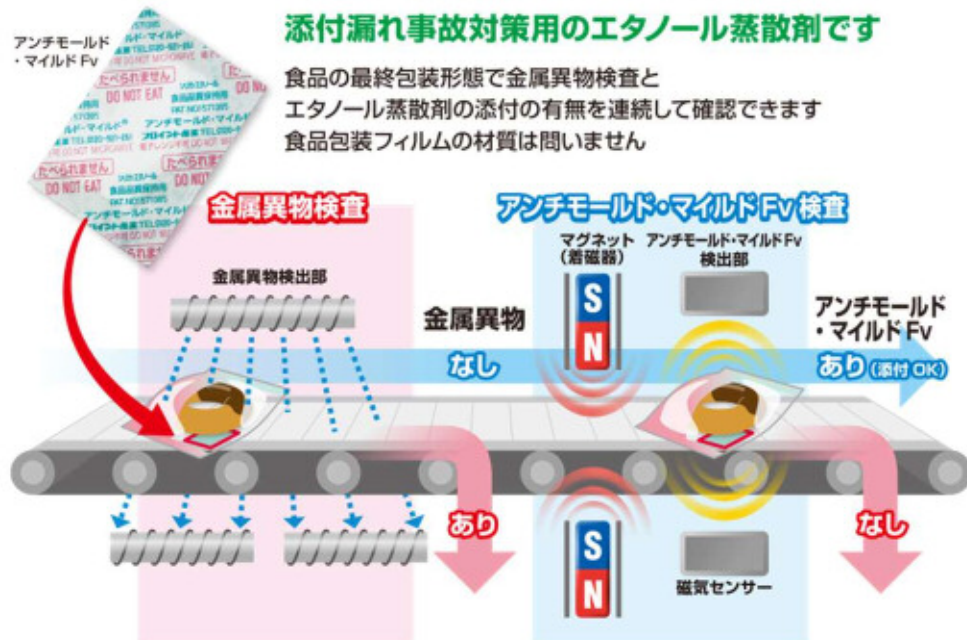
アンチモールド
・マイルド Fv

たべられません
DO NOT EAT

添付漏れ事故対策用のエタノール蒸散剤です

食品の最終包装形態で金属異物検査と
エタノール蒸散剤の添付の有無を連続して確認できます
食品包装フィルムの材質は問いません

金属異物検査

金属異物検出部

アンチモールド・マイルドFv検査

マグネット
(着磁器)

アンチモールド・マイルドFv
検出部

金属異物

なし

S
N

アンチモールド
・マイルド Fv

あり(添付OK)

あり

なし

S
N

磁気センサー